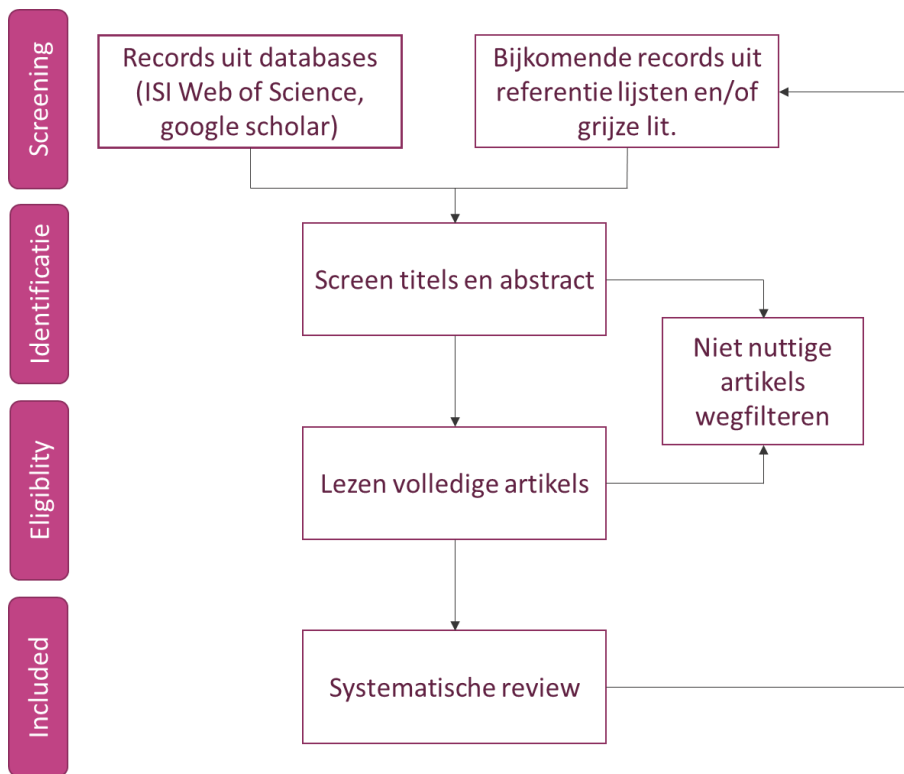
Screening

Records uit databases (ISI Web of Science, google scholar)

Bijkomende records uit referentie lijsten en/of grijze lit.

Identificatie

Screen titels en abstract

Niet nuttige artikels wegfilteren

Eligiblity

Lezen volledige artikels

Included

Systematische review